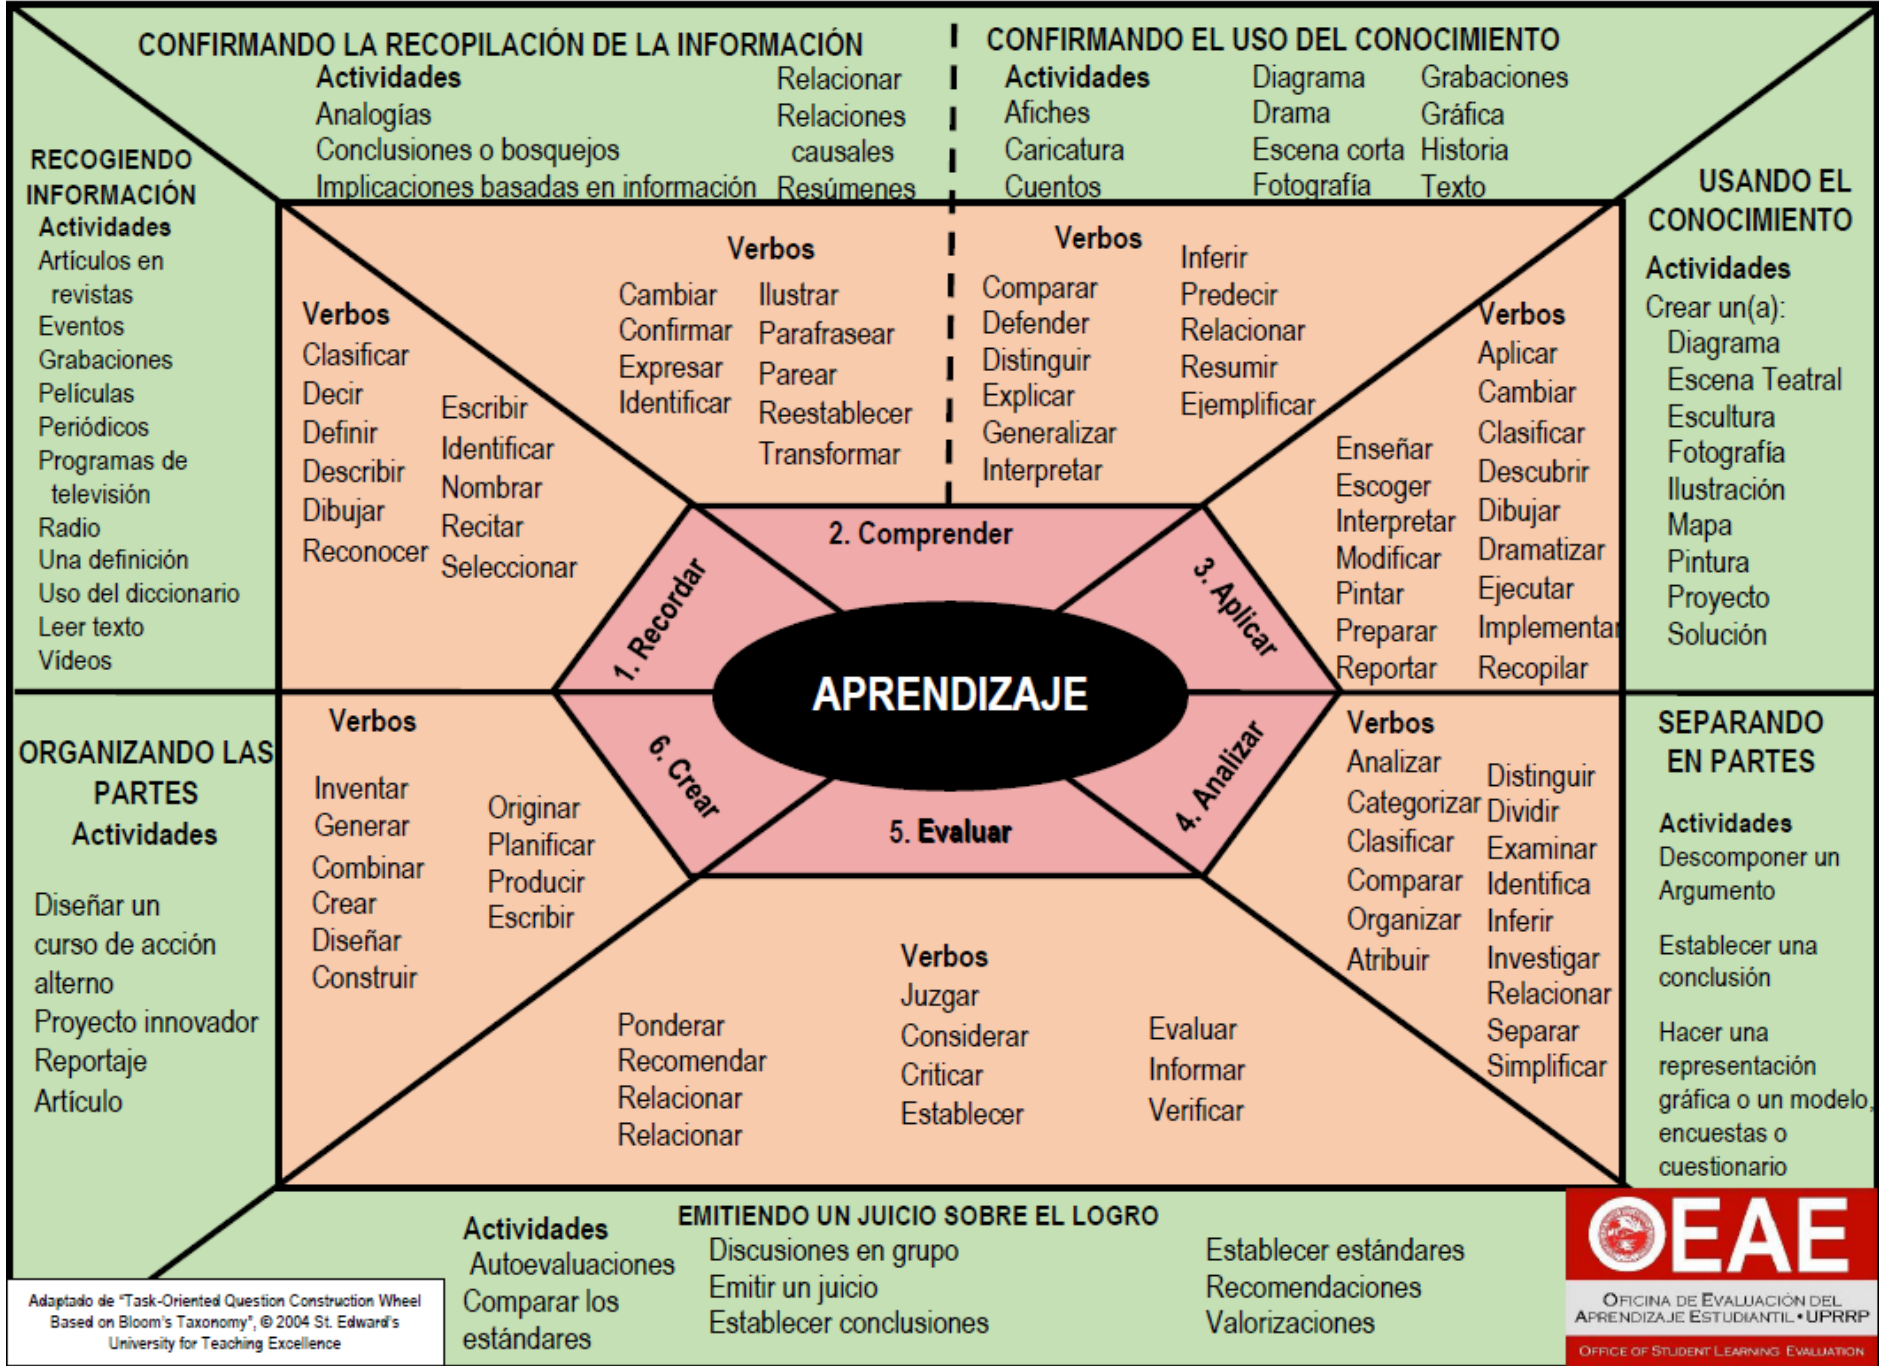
CONFIRMANDO LA RECOPILACIÓN DE LA INFORMACIÓN
Actividades
Analogías
Conclusiones o bosquejos
Implicaciones basadas en información
Relacionar
Relaciones causales
Resúmenes

CONFIRMANDO EL USO DEL CONOCIMIENTO
Actividades
Afiches
Caricatura
Cuentos
Diagrama
Drama
Escena corta
Fotografía
Grabaciones
Gráfica
Historia
Texto

RECOGIENDO INFORMACIÓN
Actividades
Artículos en revistas
Eventos
Grabaciones
Películas
Periódicos
Programas de televisión
Radio
Una definición
Uso del diccionario
Leer texto
Vídeos

Verbos
Clasificar
Decir
Definir
Describir
Dibujar
Reconocer
Escribir
Identificar
Nombrar
Recitar
Seleccionar

Verbos
Cambiar
Confirmar
Expresar
Identificar
Ilustrar
Parafrasear
Parear
Reestablecer
Transformar

Verbos
Comparar
Defender
Distinguir
Explicar
Generalizar
Interpretar
Inferir
Predecir
Relacionar
Resumir
Ejemplificar

Verbos
Aplicar
Cambiar
Clasificar
Descubrir
Dibujar
Dramatizar
Ejecutar
Implementar
Recopilar
Enseñar
Escoger
Interpretar
Modificar
Pintar
Preparar
Reportar

USANDO EL CONOCIMIENTO
Actividades
Crear un(a):
Diagrama
Escena Teatral
Escultura
Fotografía
Ilustración
Mapa
Pintura
Proyecto
Solución

1. Recordar
2. Comprender
3. Aplicar
APRENDIZAJE
4. Analizar
5. Evaluar
6. Crear

ORGANIZANDO LAS PARTES
Actividades
Diseñar un curso de acción alterno
Proyecto innovador
Reportaje
Artículo

Verbos
Inventar
Generar
Combinar
Crear
Diseñar
Construir
Originar
Planificar
Producir
Escribir

Verbos
Analizar
Categorizar
Clasificar
Comparar
Organizar
Atribuir
Distinguir
Dividir
Examinar
Identifica
Inferir
Investigar
Relacionar
Separar
Simplificar

SEPARANDO EN PARTES
Actividades
Descomponer un Argumento
Establecer una conclusión
Hacer una representación gráfica o un modelo, encuestas o cuestionario

Verbos
Juzgar
Considerar
Criticar
Establecer
Ponderar
Recomendar
Relacionar
Relacionar
Evaluar
Informar
Verificar

EMITIENDO UN JUICIO SOBRE EL LOGRO
Actividades
Autoevaluaciones
Comparar los estándares
Discusiones en grupo
Emitir un juicio
Establecer conclusiones
Establecer estándares
Recomendaciones
Valorizaciones

Adaptado de "Task-Oriented Question Construction Wheel Based on Bloom's Taxonomy", © 2004 St. Edward's University for Teaching Excellence

OEAE
Oficina de Evaluación del Aprendizaje Estudiantil • UPRRP
Office of Student Learning Evaluation